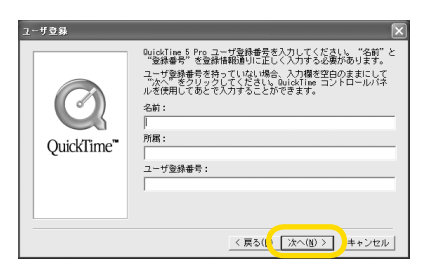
ユーザ登録

QuickTime™

QuickTime 5 Pro ユーザ登録番号を入力してください。"名前"と"登録番号"を登録情報通りに正しく入力する必要があります。

ユーザ登録番号を持っていない場合、入力欄を空白のままにして"次へ"をクリックしてください。QuickTime コントロールパネルを使用してあとで入力することができます。

名前：

所属：

ユーザ登録番号：

< 戻る(B) | 次へ(N) > | キャンセル